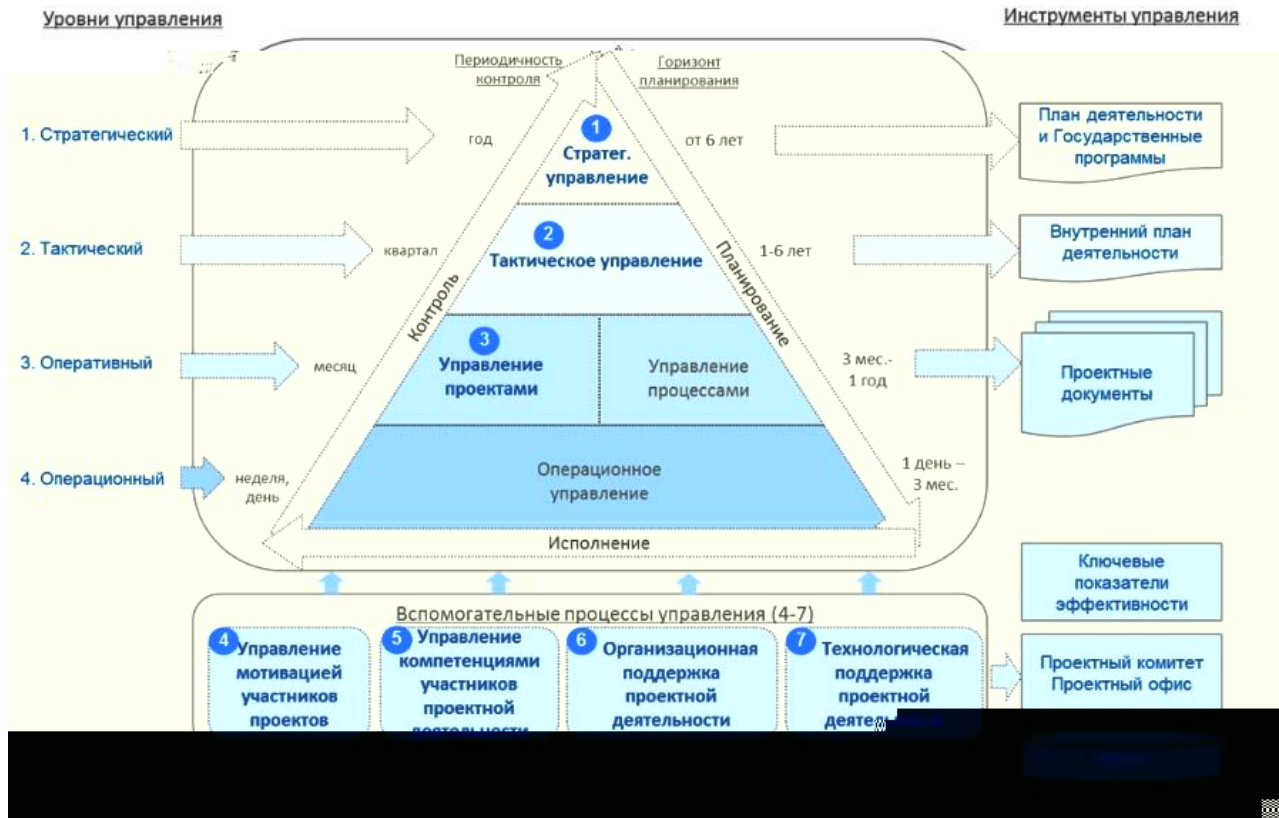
Уровни управления

Инструменты управления

Периодичность контроля

Горизонт планирования

1. Стратегический

год

1 Стратег. управление

от 6 лет

План деятельности и Государственные программы

2. Тактический

квартал

2 Тактическое управление

1-6 лет

Внутренний план деятельности

Контроль

Планирование

3. Оперативный

месяц

3 Управление проектами

Управление процессами

3 мес.- 1 год

Проектные документы

4. Операционный

неделя, день

Операционное управление

1 день – 3 мес.

Исполнение

Ключевые показатели эффективности

Вспомогательные процессы управления (4-7)

4 Управление мотивацией участников проектов

5 Управление компетенциями участников проектной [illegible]

6 Организационная поддержка проектной деятельности

7 Технологическая поддержка проектной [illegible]

Проектный комитет Проектный офис

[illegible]